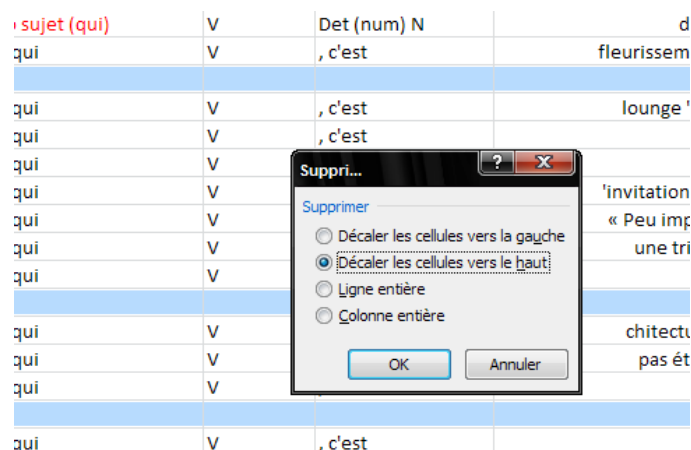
| sujet (qui) | V | Det (num) N | d |
|---|---|---|---|
| qui | V | , c'est | fleurissem |
| | | | |
| qui | V | , c'est | lounge ' |
| qui | V | , c'est | |
| qui | V | | |
| qui | V | | 'invitation |
| qui | V | | « Peu imp |
| qui | V | | une tri |
| qui | V | | |
| | | | |
| qui | V | | chitectu |
| qui | V | | pas ét |
| qui | V | | |
| | | | |
| qui | V | , c'est | |

Suppri...

?

X

Supprimer

Décaler les cellules vers la gauche

Décaler les cellules vers le haut

Ligne entière

Colonne entière

OK

Annuler